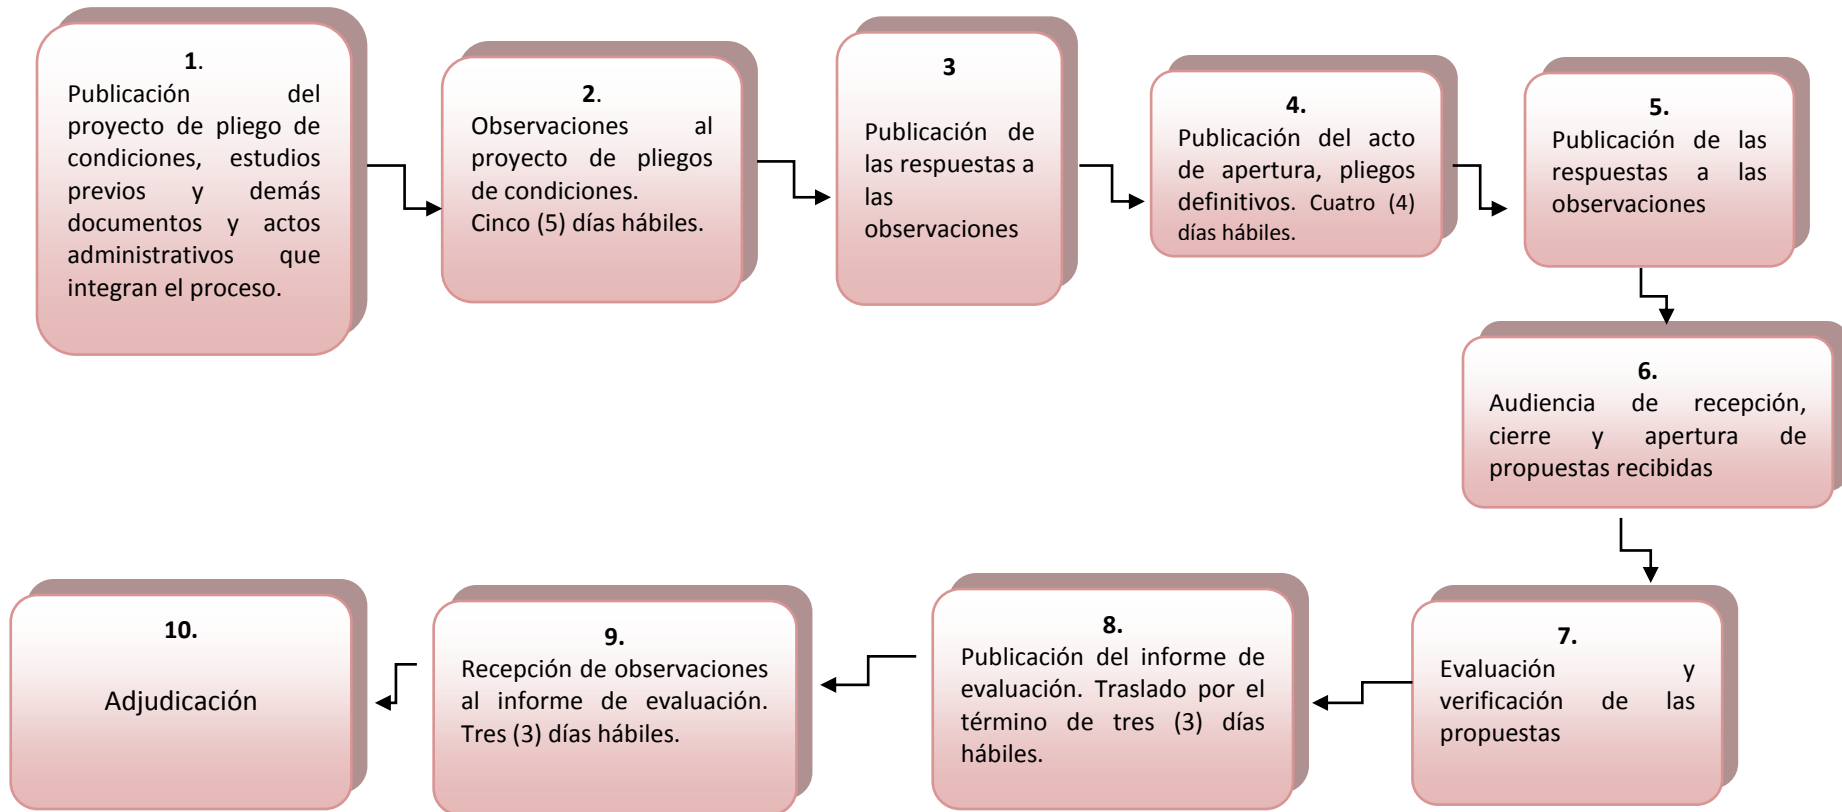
1.
Publicación del proyecto de pliego de condiciones, estudios previos y demás documentos y actos administrativos que integran el proceso.

2.
Observaciones al proyecto de pliegos de condiciones.
Cinco (5) días hábiles.

3
Publicación de las respuestas a las observaciones

4.
Publicación del acto de apertura, pliegos definitivos. Cuatro (4) días hábiles.

5.
Publicación de las respuestas a las observaciones

6.
Audiencia de recepción, cierre y apertura de propuestas recibidas

7.
Evaluación y verificación de las propuestas

8.
Publicación del informe de evaluación. Traslado por el término de tres (3) días hábiles.

9.
Recepción de observaciones al informe de evaluación. Tres (3) días hábiles.

10.
Adjudicación